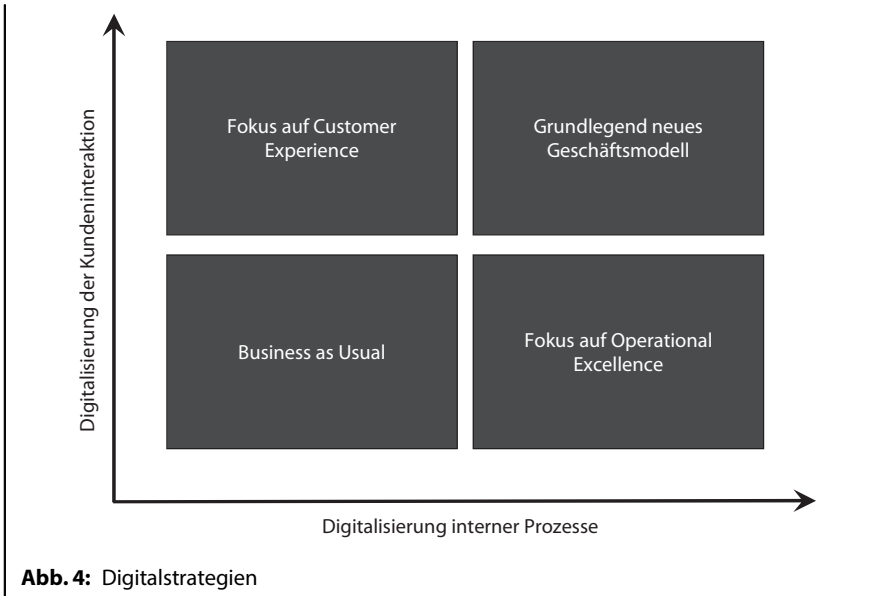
Digitalisierung der Kundeninteraktion

Fokus auf Customer Experience

Grundlegend neues Geschäftsmodell

Business as Usual

Fokus auf Operational Excellence

Digitalisierung interner Prozesse

**Abb. 4:** Digitalstrategien